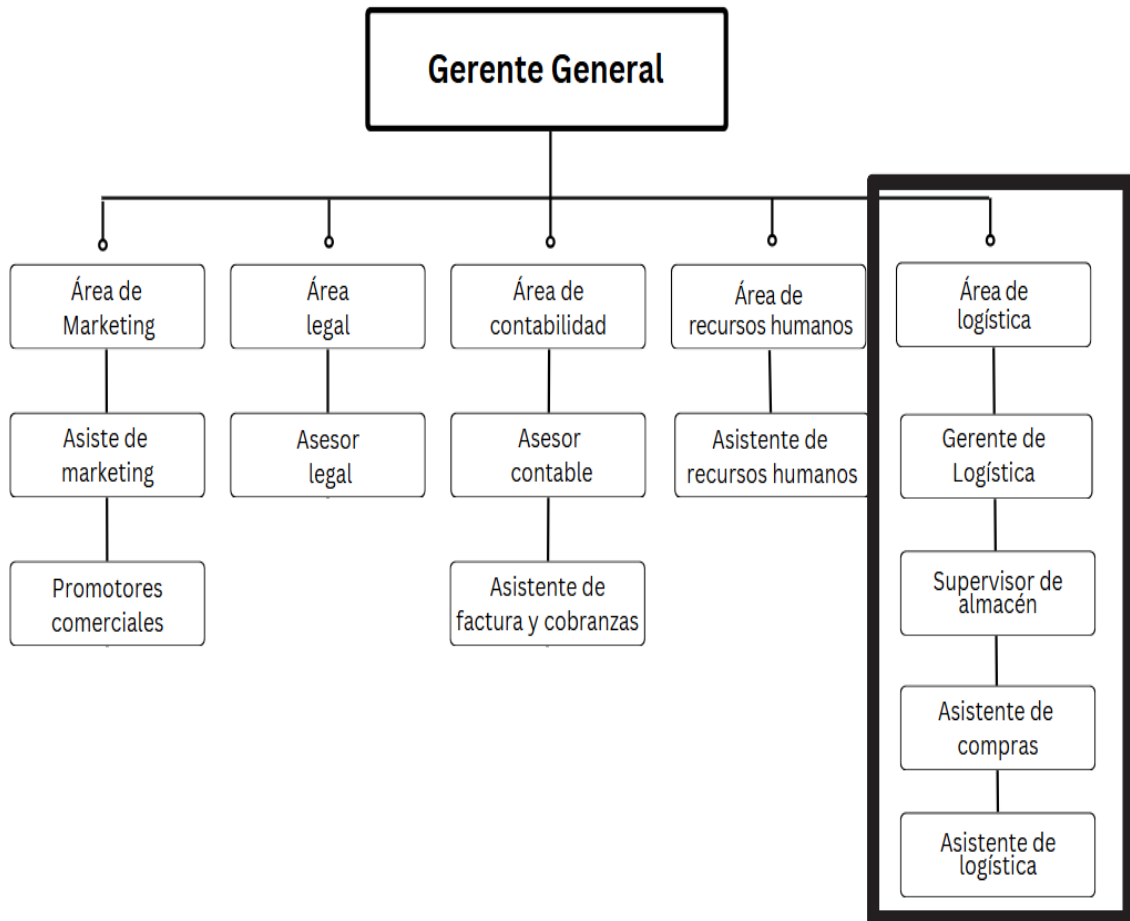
Gerente General

Área de Marketing

Asiste de marketing

Promotores comerciales

Área legal

Asesor legal

Área de contabilidad

Asesor contable

Asistente de factura y cobranzas

Área de recursos humanos

Asistente de recursos humanos

Área de logística

Gerente de Logística

Supervisor de almacén

Asistente de compras

Asistente de logística